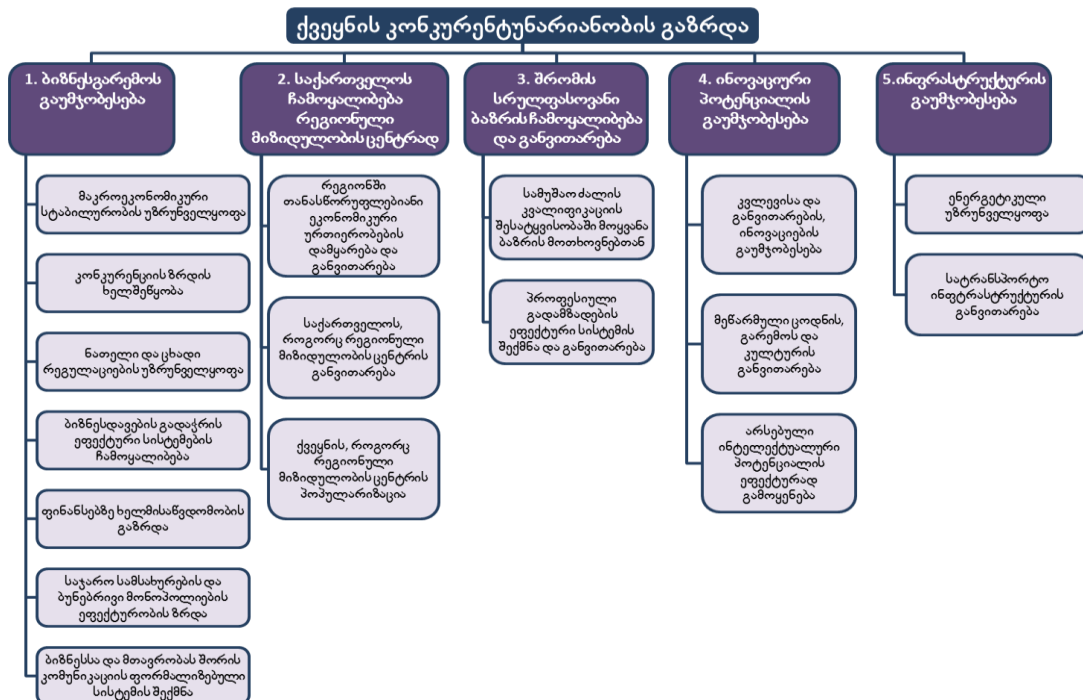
ქვეყნის კონკურენტუნარიანობის გაზრდა

1. ბიზნესგარემოს გაუმჯობესება

მაკროეკონომიკური სტაბილურობის უზრუნველყოფა

კონკურენციის ზრდის ხელშეწყობა

ნათელი და ცხადი რეგულაციების უზრუნველყოფა

ბიზნესდავების გადაჭრის ეფექტური სისტემების ჩამოყალიბება

ფინანსებზე ხელმისაწვდომობის გაზრდა

საჯარო სამსახურების და ბუნებრივი მონოპოლიების ეფექტურობის ზრდა

ბიზნესსა და მთავრობას შორის კომუნიკაციის ფორმალიზებული სისტემის შექმნა

2. საქართველოს ჩამოყალიბება რეგიონული მიზიდულობის ცენტრად

რეგიონში თანასწორუფლებიანი ეკონომიკური ურთიერთობების დამყარება და განვითარება

საქართველოს, როგორც რეგიონული მიზიდულობის ცენტრის განვითარება

ქვეყნის, როგორც რეგიონული მიზიდულობის ცენტრის პოპულარიზაცია

3. შრომის სრულფასოვანი ბაზრის ჩამოყალიბება და განვითარება

სამუშაო ძალის კვალიფიკაციის შესაბამისობაში მოყვანა ბაზრის მოთხოვნებთან

პროფესიული გადამზადების ეფექტური სისტემის შექმნა და განვითარება

4. ინოვაციური პოტენციალის გაუმჯობესება

კვლევისა და განვითარების, ინოვაციების გაუმჯობესება

მეწარმული ცოდნის, გარემოს და კულტურის განვითარება

არსებული ინტელექტუალური პოტენციალის ეფექტურად გამოყენება

5.ინფრასტრუქტურის გაუმჯობესება

ენერგეტიკული უზრუნველყოფა

სატრანსპორტო ინფრასტრუქტურის განვითარება